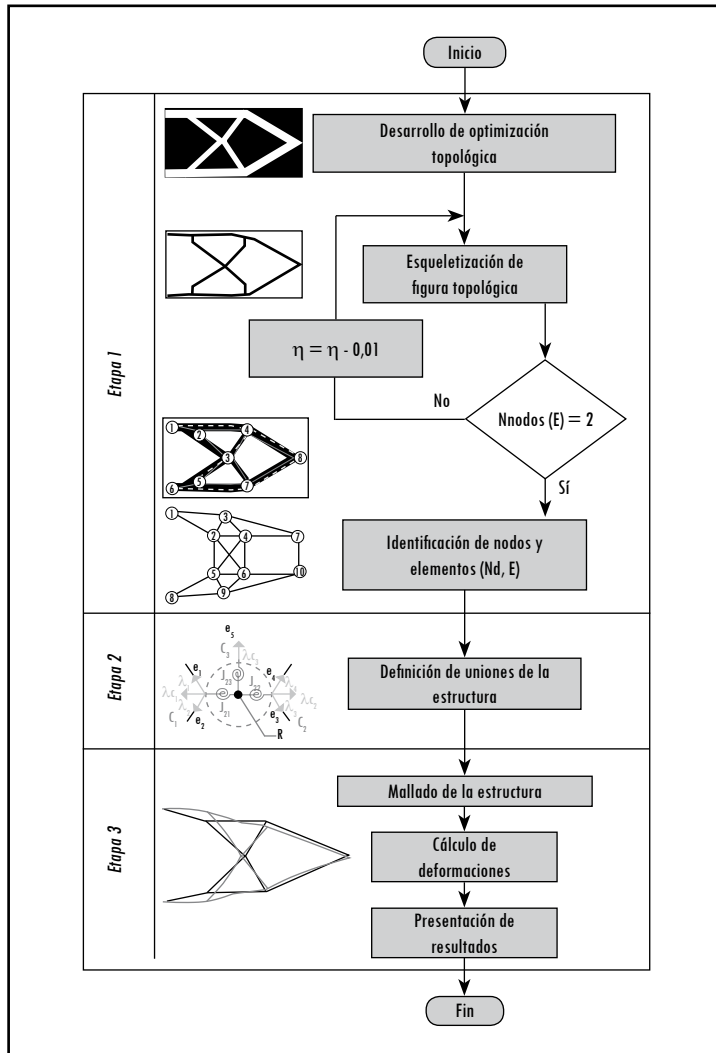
Inicio

Etapa 1

Desarrollo de optimización topológica

Esqueletización de figura topológica

$\eta = \eta - 0{,}01$

No

Nnodos (E) = 2

Sí

1 2 3 4 5 6 7 8

1 2 3 4 5 6 7 8 9 10

Identificación de nodos y elementos (Nd, E)

Etapa 2

$e_5$ $C_3$ $\lambda c_3$ $e_1$ $e_4$ $J_{23}$ $J_{22}$ $\lambda c_1$ $\lambda c_2$ $J_{21}$ $C_1$ $e_2$ $e_3$ $C_2$ R

Definición de uniones de la estructura

Etapa 3

Mallado de la estructura

Cálculo de deformaciones

Presentación de resultados

Fin